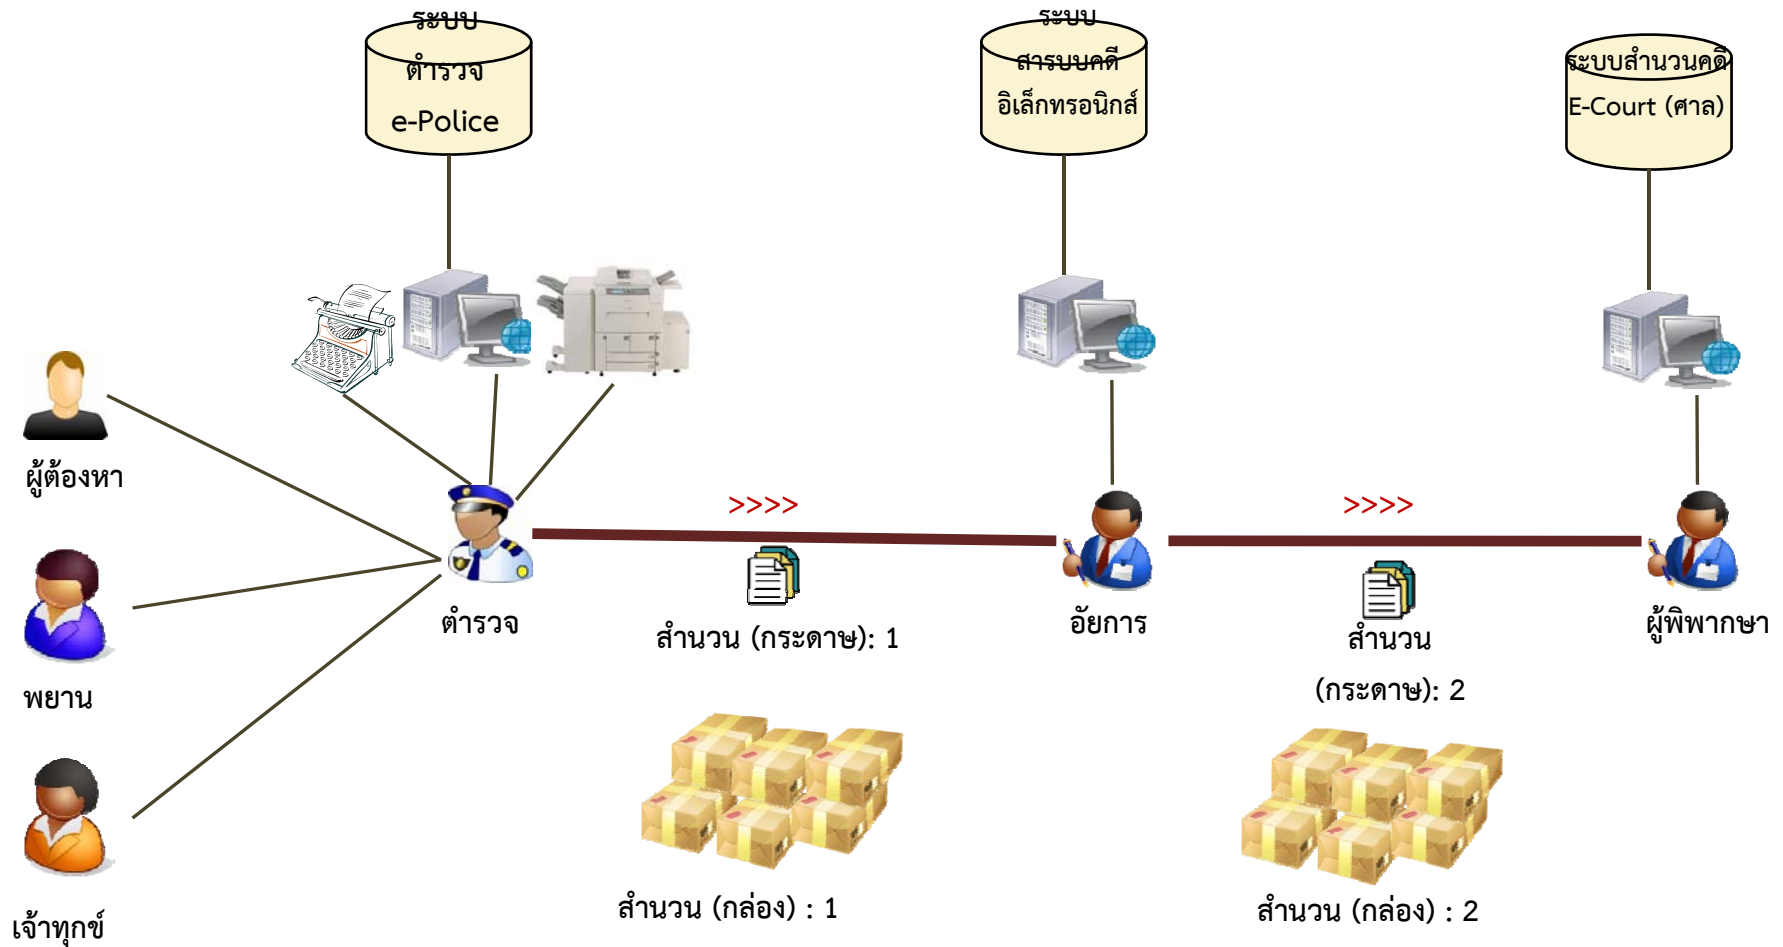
ระบบ
ตำรวจ
e-Police

ระบบ
สารบบคดี
อิเล็กทรอนิกส์

ระบบสำนวนคดี
E-Court (ศาล)

ผู้ต้องหา

พยาน

เจ้าทุกข์

ตำรวจ

>>>>

สำนวน (กระดาษ): 1

อัยการ

>>>>

สำนวน
(กระดาษ): 2

ผู้พิพากษา

สำนวน (กล่อง) : 1

สำนวน (กล่อง) : 2